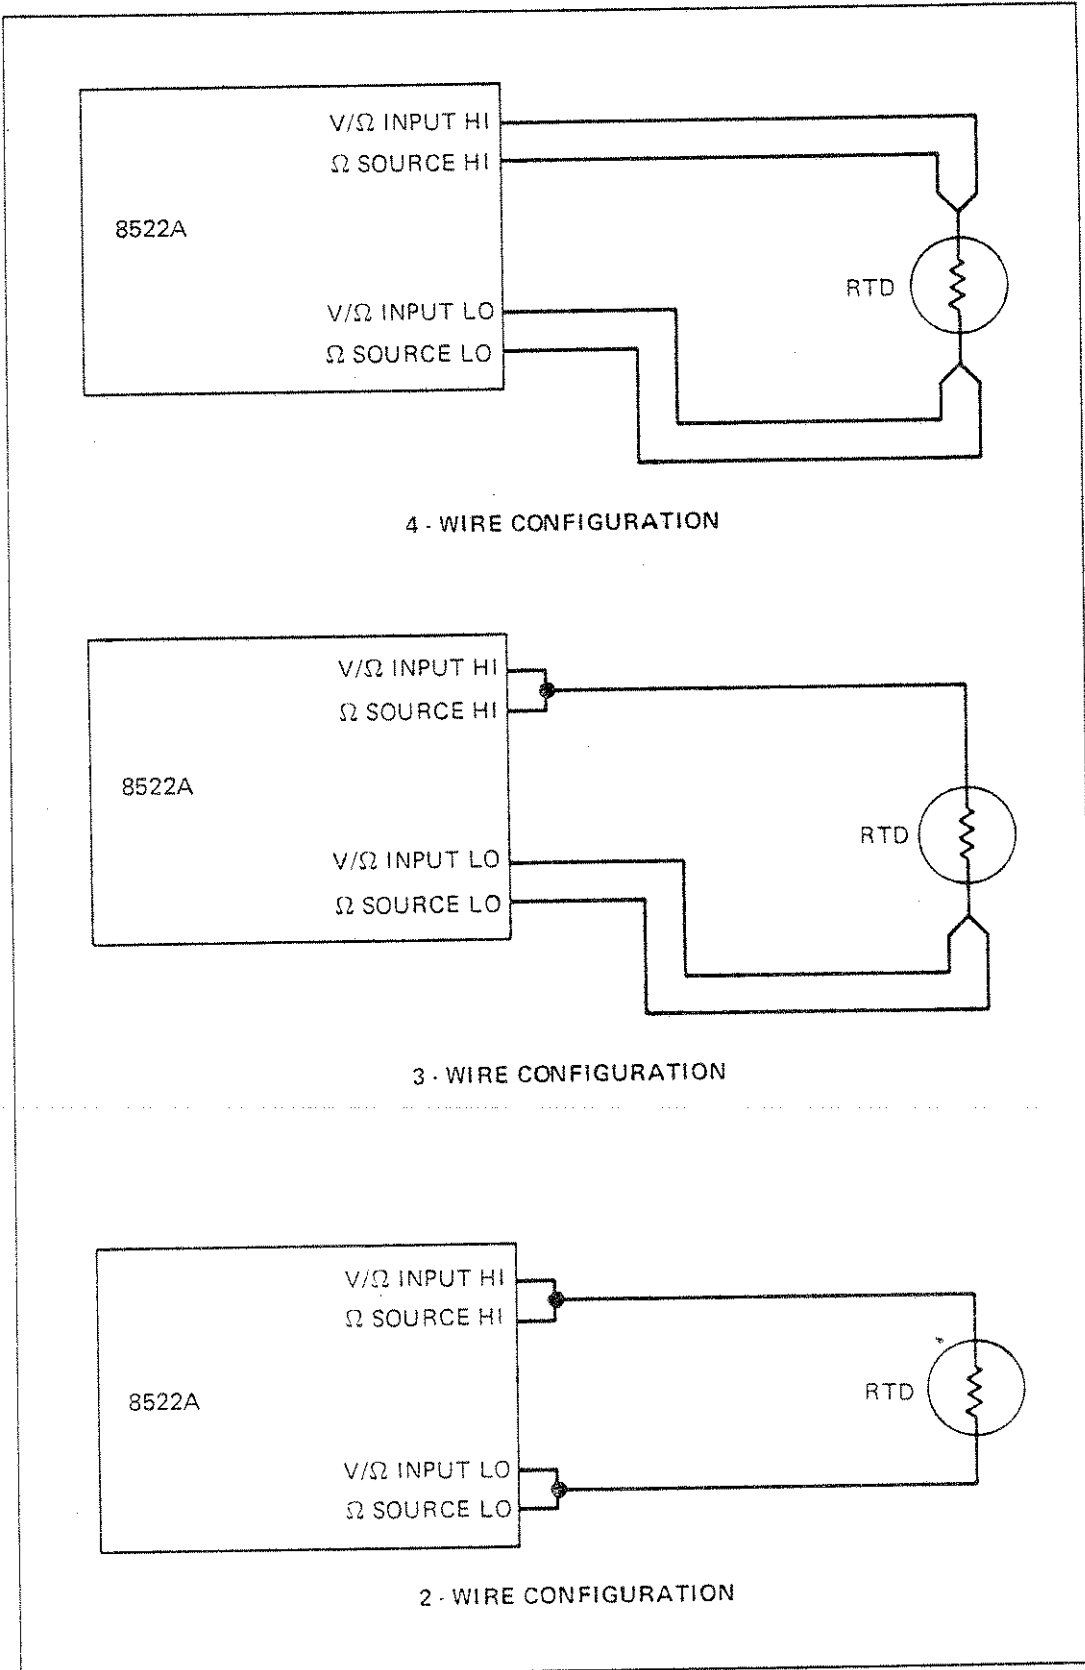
V/Ω INPUT HI
Ω SOURCE HI
8522A
RTD
V/Ω INPUT LO
Ω SOURCE LO

4 - WIRE CONFIGURATION

V/Ω INPUT HI
Ω SOURCE HI
8522A
RTD
V/Ω INPUT LO
Ω SOURCE LO

3 - WIRE CONFIGURATION

V/Ω INPUT HI
Ω SOURCE HI
8522A
RTD
V/Ω INPUT LO
Ω SOURCE LO

2 - WIRE CONFIGURATION